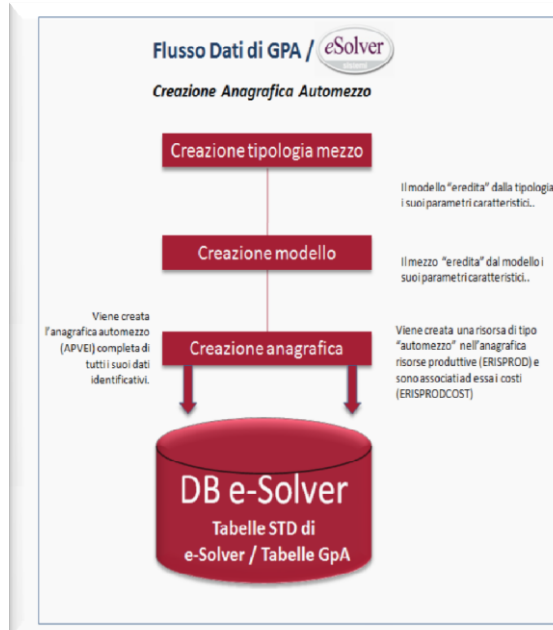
Flusso Dati di GPA / eSolver

Creazione Anagrafica Automezzo

Creazione tipologia mezzo

Il modello "eredita" dalla tipologia i suoi parametri caratteristici..

Creazione modello

Il mezzo "eredita" dal modello i suoi parametri caratteristici..

Viene creata l'anagrafica automezzo (APVEI) completa di tutti i suoi dati identificativi.

Creazione anagrafica

Viene creata una risorsa di tipo "automezzo" nell'anagrafica risorse produttive (ERISPROD) e sono associati ad essa i costi (ERISPRODCOST)

DB e-Solver
Tabelle STD di e-Solver / Tabelle GpA